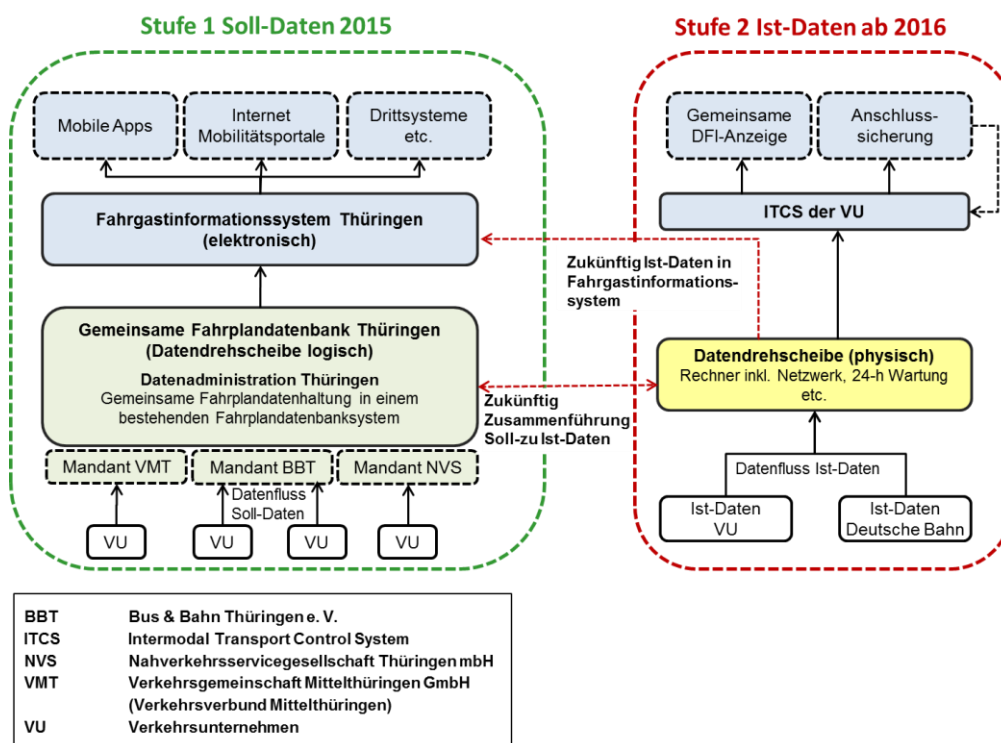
Stufe 1 Soll-Daten 2015

Mobile Apps

Internet Mobilitätsportale

Drittsysteme etc.

Fahrgastinformationssystem Thüringen (elektronisch)

Gemeinsame Fahrplandatenbank Thüringen (Datendrehscheibe logisch)

Datenadministration Thüringen
Gemeinsame Fahrplandatenhaltung in einem bestehenden Fahrplandatenbanksystem

Mandant VMT

Mandant BBT

Mandant NVS

Datenfluss Soll-Daten

VU

VU

VU

VU

Stufe 2 Ist-Daten ab 2016

Gemeinsame DFI-Anzeige

Anschlusssicherung

ITCS der VU

Zukünftig Ist-Daten in Fahrgastinformationssystem

Datendrehscheibe (physisch)
Rechner inkl. Netzwerk, 24-h Wartung etc.

Zukünftig Zusammenführung Soll-zu Ist-Daten

Datenfluss Ist-Daten

Ist-Daten VU

Ist-Daten Deutsche Bahn

| | |
|---|---|
| BBT | Bus & Bahn Thüringen e. V. |
| ITCS | Intermodal Transport Control System |
| NVS | Nahverkehrsservicegesellschaft Thüringen mbH |
| VMT | Verkehrsgemeinschaft Mittelthüringen GmbH (Verkehrsverbund Mittelthüringen) |
| VU | Verkehrsunternehmen |